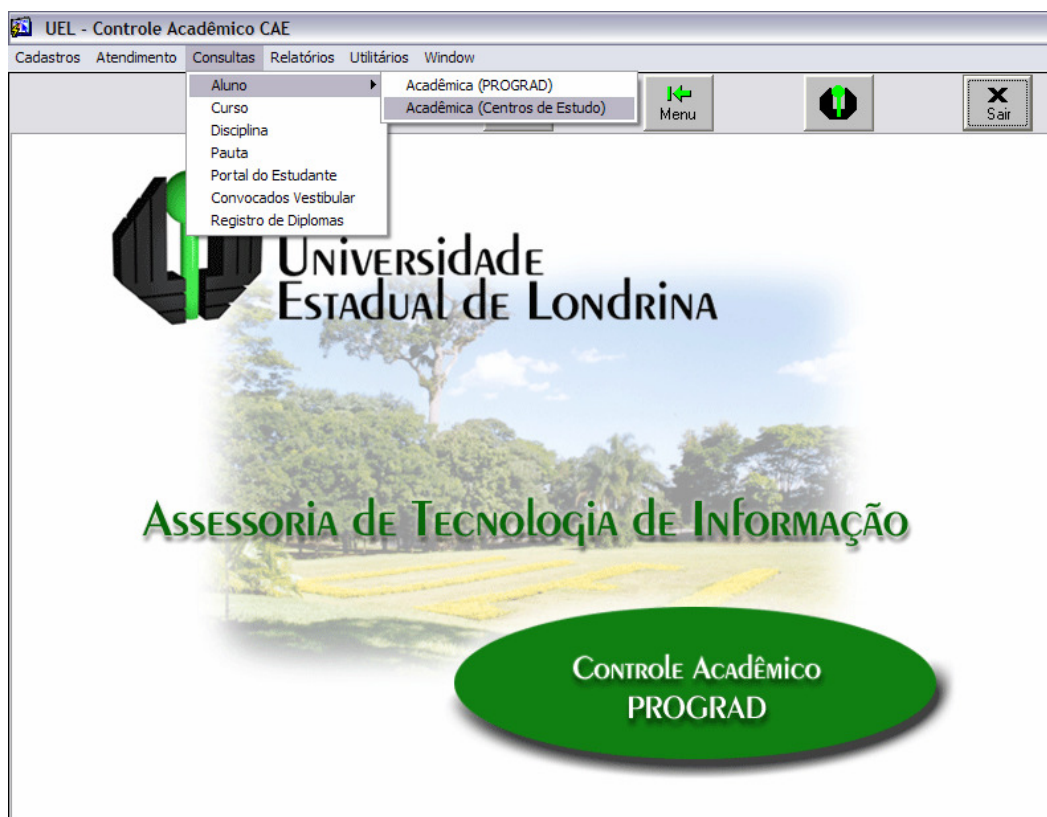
UEL - Controle Acadêmico CAE

Cadastros Atendimento Consultas Relatórios Utilitários Window

Aluno
Curso
Disciplina
Pauta
Portal do Estudante
Convocados Vestibular
Registro de Diplomas

Acadêmica (PROGRAD)
Acadêmica (Centros de Estudo)

Menu

Sair

Universidade Estadual de Londrina

Assessoria de Tecnologia de Informação

Controle Acadêmico
PROGRAD